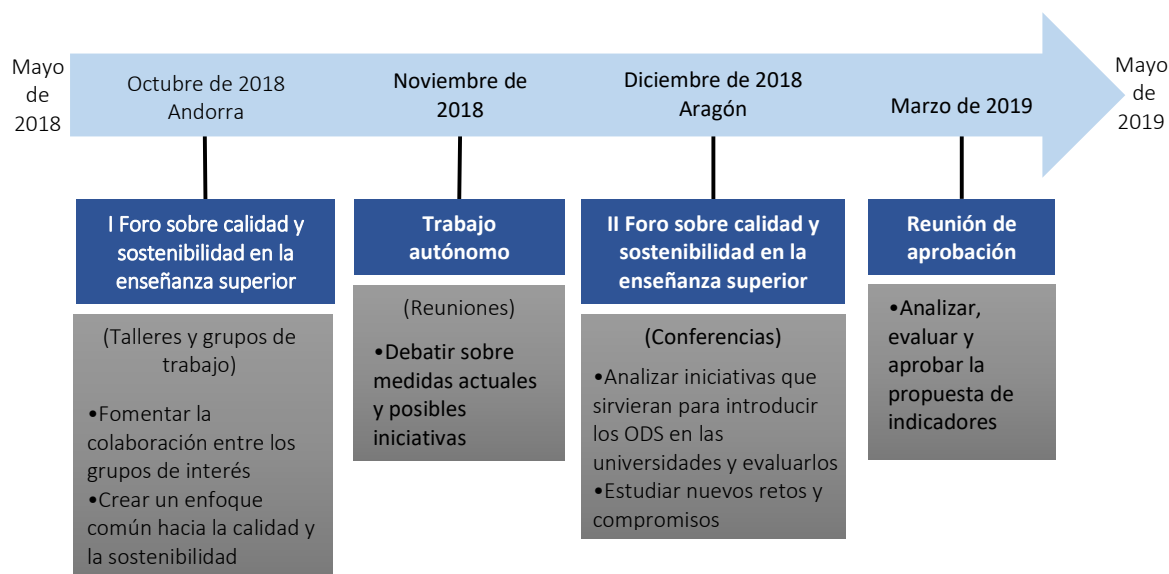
Mayo de 2018

Octubre de 2018 Andorra

Noviembre de 2018

Diciembre de 2018 Aragón

Marzo de 2019

Mayo de 2019

I Foro sobre calidad y sostenibilidad en la enseñanza superior

(Talleres y grupos de trabajo)

•Fomentar la colaboración entre los grupos de interés
•Crear un enfoque común hacia la calidad y la sostenibilidad

Trabajo autónomo

(Reuniones)

•Debatir sobre medidas actuales y posibles iniciativas

II Foro sobre calidad y sostenibilidad en la enseñanza superior

(Conferencias)

•Analizar iniciativas que sirvieran para introducir los ODS en las universidades y evaluarlos
•Estudiar nuevos retos y compromisos

Reunión de aprobación

•Analizar, evaluar y aprobar la propuesta de indicadores